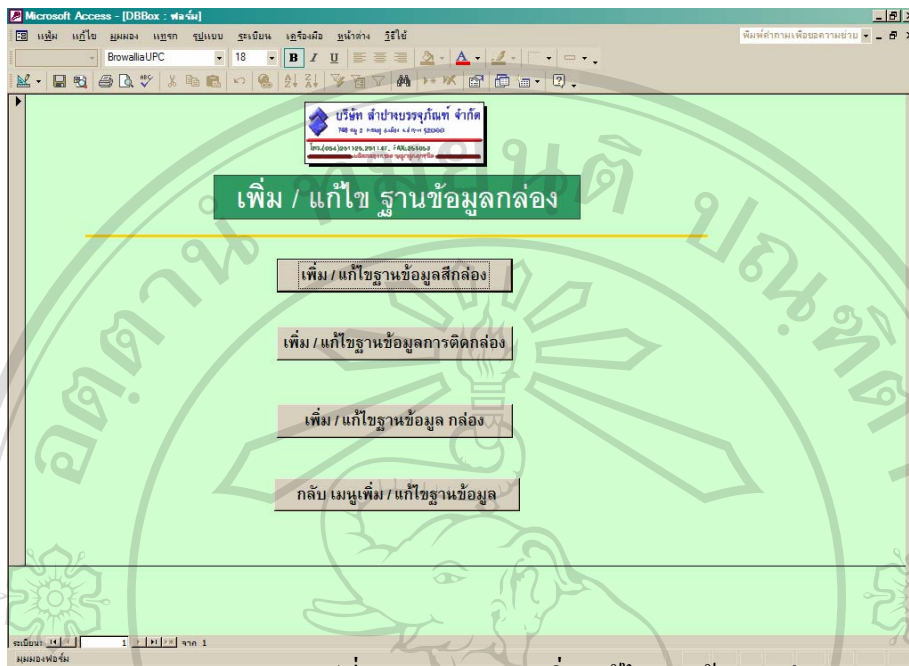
Microsoft Access - [DBBox : ฟอร์ม]

แฟ้ม แก้ไข มุมมอง แทรก รูปแบบ ระเบียน เครื่องมือ หน้าต่าง วิธีใช้

พิมพ์คำถามเพื่อขอความช่วย

BrowalliaUPC 18

บริษัท ลำปางบรรจุภัณฑ์ จำกัด

748 หมู่ 2 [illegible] 52000

โทร.(054)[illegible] FAX.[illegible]

เพิ่ม / แก้ไข ฐานข้อมูลกล่อง

เพิ่ม / แก้ไขฐานข้อมูลสีกล่อง

เพิ่ม / แก้ไขฐานข้อมูลการติดกล่อง

เพิ่ม / แก้ไขฐานข้อมูล กล่อง

กลับ เมนูเพิ่ม / แก้ไขฐานข้อมูล

ระเบียน: 1 จาก 1

มุมมองฟอร์ม